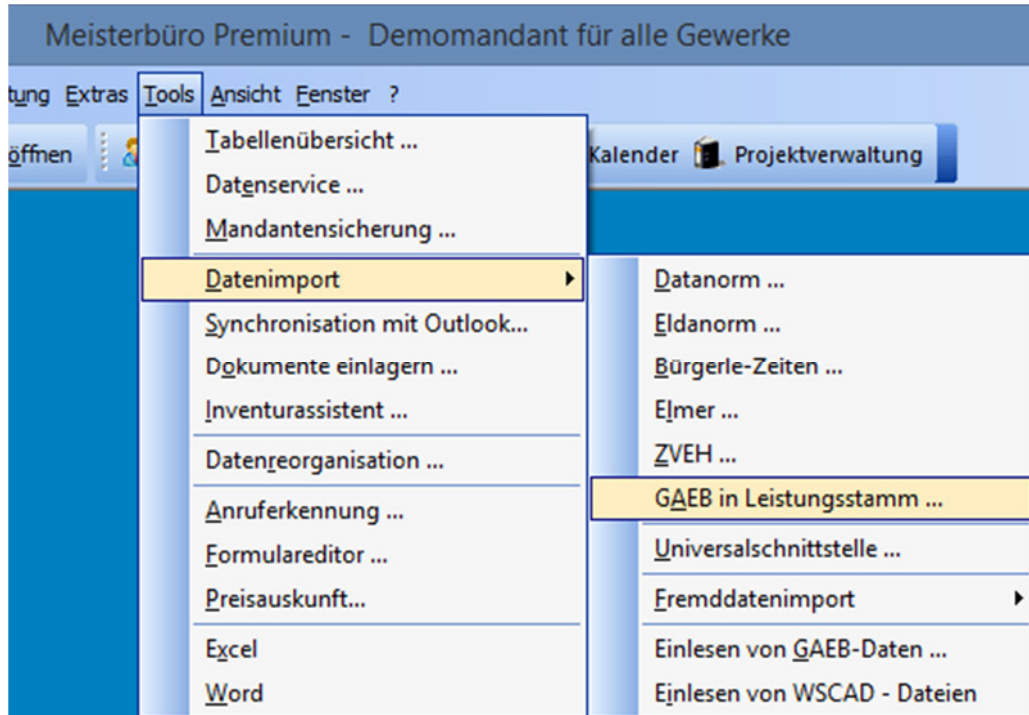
Meisterbüro Premium - Demomandant für alle Gewerke

tung Extras Tools Ansicht Fenster ?

öffnen

Kalender Projektverwaltung

Tabellenübersicht ...
Datenservice ...
Mandantensicherung ...
Datenimport
Synchronisation mit Outlook...
Dokumente einlagern ...
Inventurassistent ...
Datenreorganisation ...
Anruferkennung ...
Formulareditor ...
Preisauskunft...
Excel
Word

Datanorm ...
Eldanorm ...
Bürgerle-Zeiten ...
Elmer ...
ZVEH ...
GAEB in Leistungsstamm ...
Universalschnittstelle ...
Fremddatenimport
Einlesen von GAEB-Daten ...
Einlesen von WSCAD - Dateien